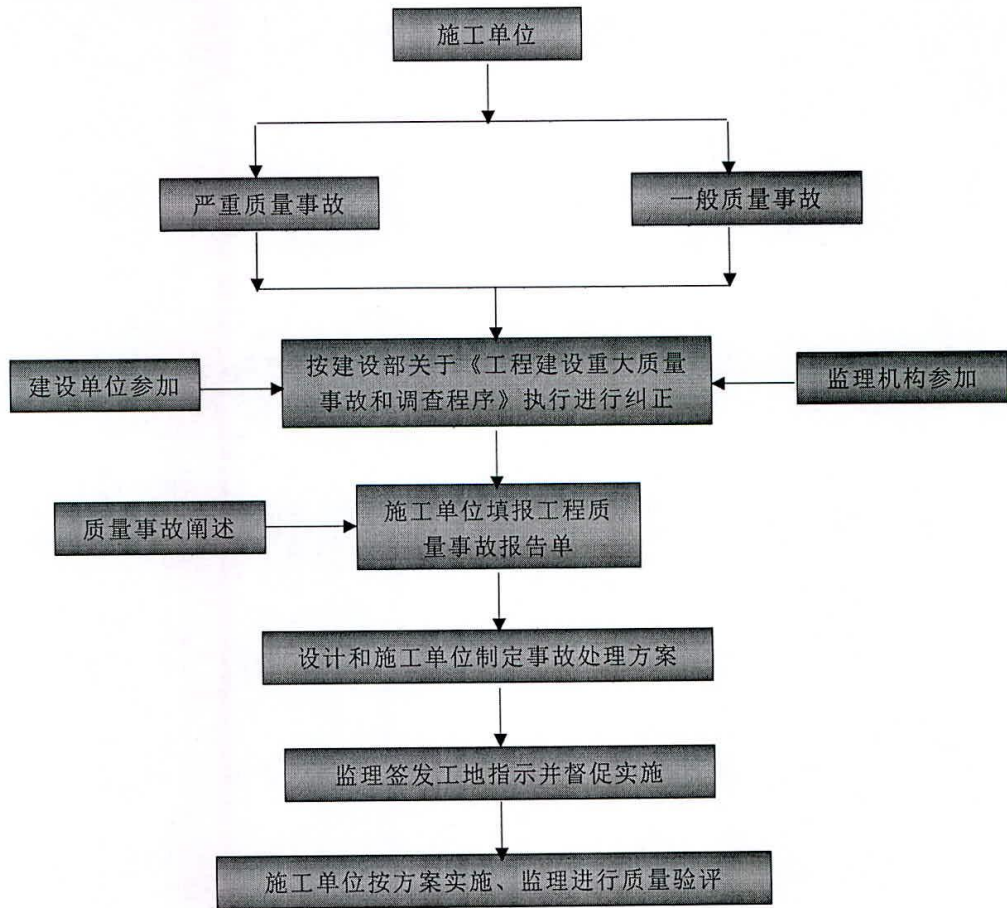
施工单位

严重质量事故

一般质量事故

建设单位参加

按建设部关于《工程建设重大质量事故和调查程序》执行进行纠正

监理机构参加

质量事故阐述

施工单位填报工程质量事故报告单

设计和施工单位制定事故处理方案

监理签发工地指示并督促实施

施工单位按方案实施、监理进行质量验评